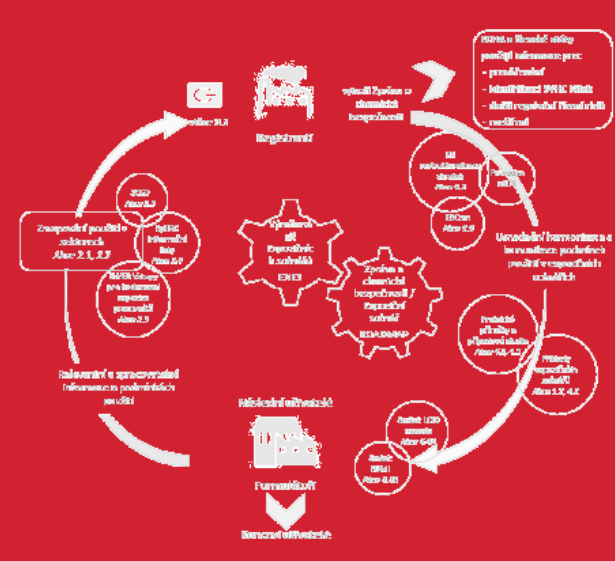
Registrant

Akce 3.1

výběr: Zpráva o chemické bezpečnosti

Poslat a šíření údajů použijí informace pro:
- prozkoumání
- identifikace SW RC Mix
- další regulační činnosti
- nedělení

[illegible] Akce 3.4

ECHA Akce 1.3

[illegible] Akce 2.3

Usnadnění komunikace a harmonizace podmínek použití v expozičních scénářích

Zlepšení použití v zákonech Akce 2.1, 2.2

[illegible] Akce 2.2

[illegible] Akce 2.3

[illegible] Akce 2.3

Vyhodnocení expozičních scénářů

Zpráva o chemické bezpečnosti / Expoziční scénář

Praktické příklady a příprava Akce 4.1, 4.2

Příklady expozičních scénářů Akce 4.3, 4.4

Začlenění a zpracování informací o podmínkách použití

Následní uživatelé

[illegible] Akce 4.5

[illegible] Akce 4.6

Formulátoři

Koncoví uživatelé